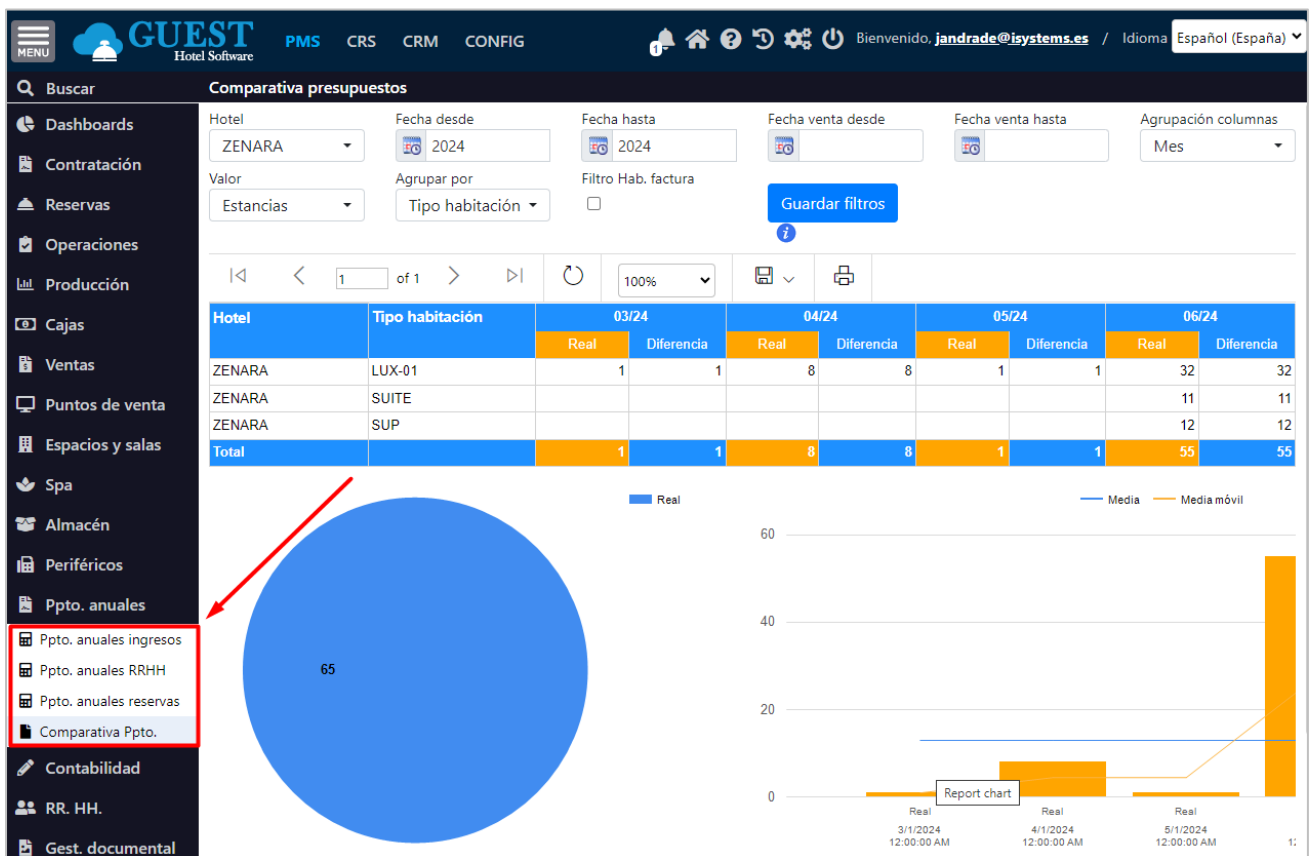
MENU GUEST Hotel Software PMS CRS CRM CONFIG

1 Bienvenido, jandrade@isystems.es / Idioma Español (España)

Buscar
Dashboards
Contratación
Reservas
Operaciones
Producción
Cajas
Ventas
Puntos de venta
Espacios y salas
Spa
Almacén
Periféricos
Ppto. anuales
Ppto. anuales ingresos
Ppto. anuales RRHH
Ppto. anuales reservas
Comparativa Ppto.
Contabilidad
RR. HH.
Gest. documental

Comparativa presupuestos

Hotel ZENARA
Fecha desde 2024
Fecha hasta 2024
Fecha venta desde
Fecha venta hasta
Agrupación columnas Mes
Valor Estancias
Agrupar por Tipo habitación
Filtro Hab. factura
Guardar filtros

1 of 1 100%

| Hotel | Tipo habitación | 03/24 Real | 03/24 Diferencia | 04/24 Real | 04/24 Diferencia | 05/24 Real | 05/24 Diferencia | 06/24 Real | 06/24 Diferencia |
|---|---|---|---|---|---|---|---|---|---|
| ZENARA | LUX-01 | 1 | 1 | 8 | 8 | 1 | 1 | 32 | 32 |
| ZENARA | SUITE | | | | | | | 11 | 11 |
| ZENARA | SUP | | | | | | | 12 | 12 |
| Total | | 1 | 1 | 8 | 8 | 1 | 1 | 55 | 55 |

Real
65

Media Media móvil
60
40
20
0
Report chart
Real 3/1/2024 12:00:00 AM
Real 4/1/2024 12:00:00 AM
Real 5/1/2024 12:00:00 AM